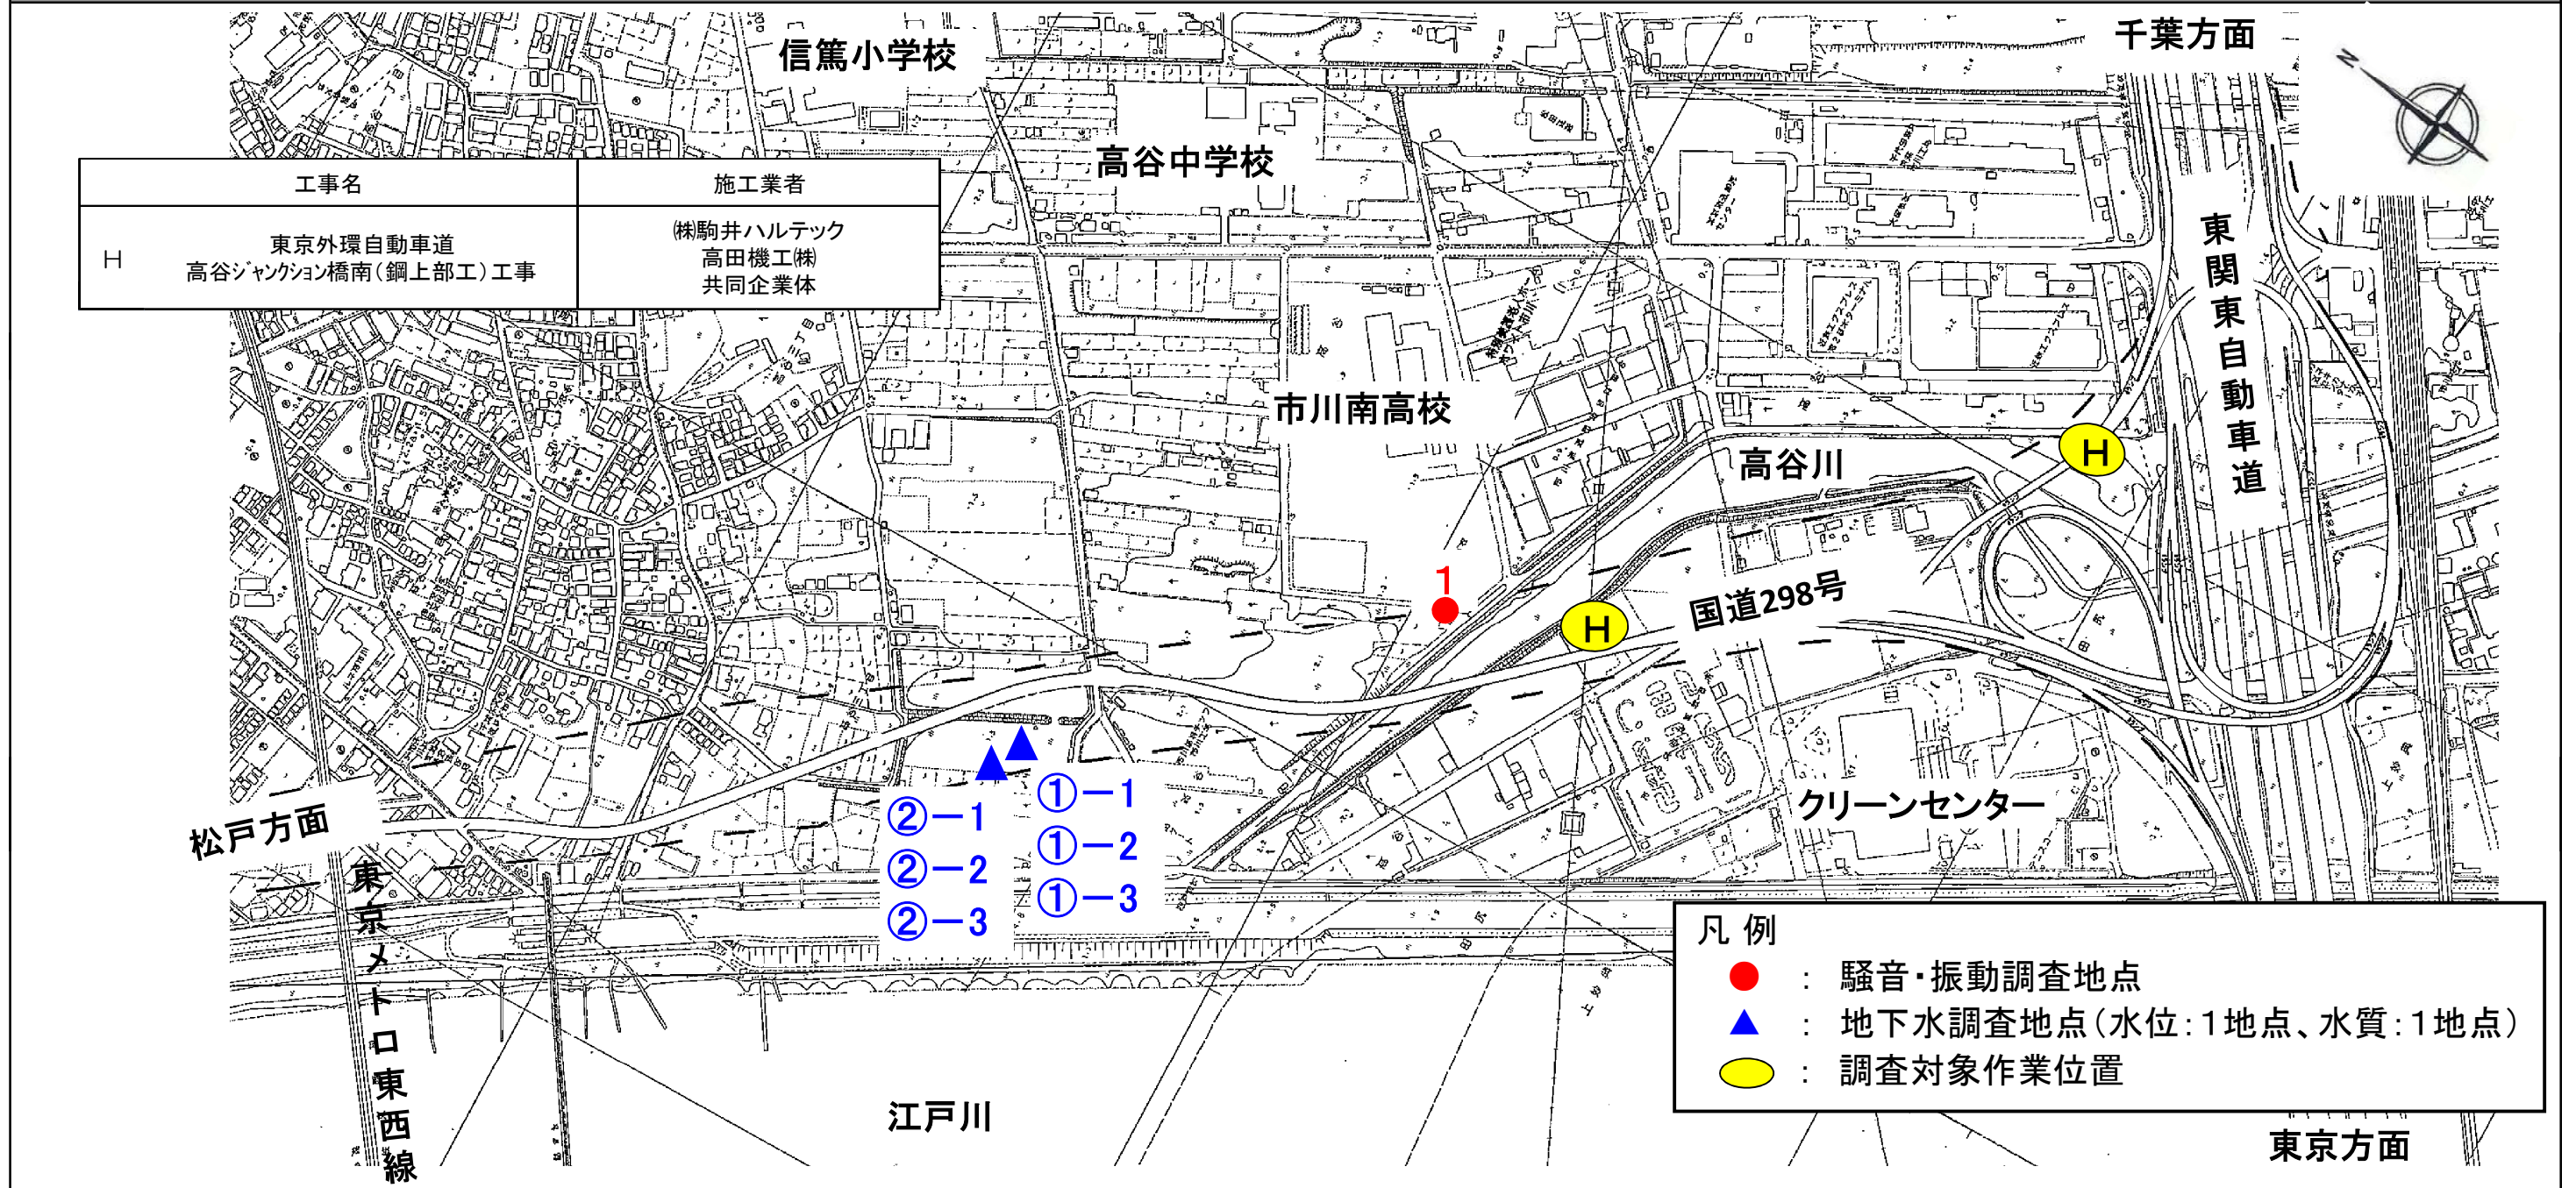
信篤小学校

千葉方面

|  | 工事名 | 施工業者 |
|---|---|---|
| H | 東京外環自動車道 高谷ジャンクション橋南（鋼上部工）工事 | ㈱駒井ハルテック 高田機工㈱ 共同企業体 |

高谷中学校

東関東自動車道

市川南高校

高谷川

H

1

H

国道298号

①－1
①－2
①－3

②－1
②－2
②－3

松戸方面

東京メトロ東西線

クリーンセンター

凡 例
● ： 騒音・振動調査地点
▲ ： 地下水調査地点（水位：1地点、水質：1地点）
： 調査対象作業位置

江戸川

東京方面